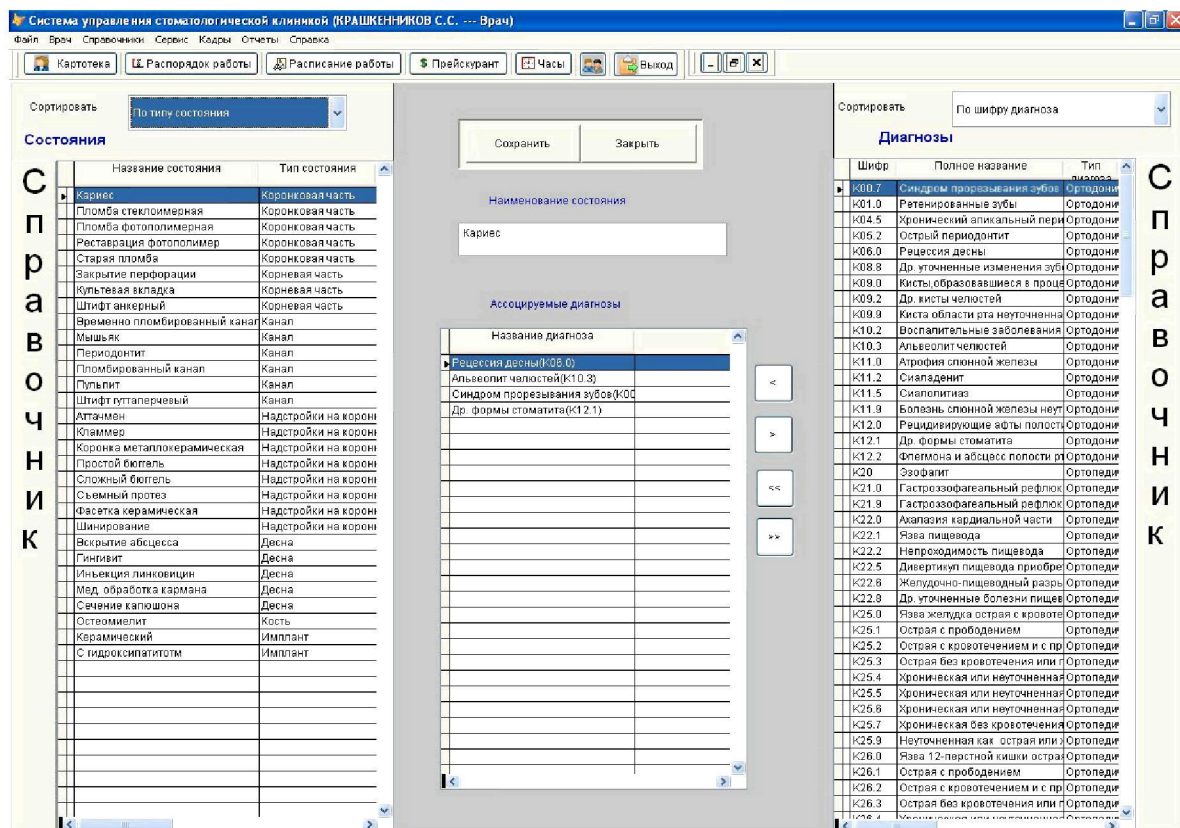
Система управления стоматологической клиникой (КРАШЕННИКОВ С.С. --- Врач)

Файл Врач Справочники Сервис Кадры Отчеты Справка

Картотека | Распорядок работы | Расписание работы | $ Прейскурант | Часы | Выход

Сортировать: По типу состояния

Состояния

Справочник

| Название состояния | Тип состояния |
|---|---|
| Кариес | Коронковая часть |
| Пломба стеклоимерная | Коронковая часть |
| Пломба фотополимерная | Коронковая часть |
| Реставрация фотополимер | Коронковая часть |
| Старая пломба | Коронковая часть |
| Закрытие перфорации | Корневая часть |
| Культевая вкладка | Корневая часть |
| Штифт анкерный | Корневая часть |
| Временно пломбированный канал | Канал |
| Мышьяк | Канал |
| Периодонтит | Канал |
| Пломбированный канал | Канал |
| Пульпит | Канал |
| Штифт гуттаперчевый | Канал |
| Аттачмен | Надстройки на корон |
| Кламмер | Надстройки на корон |
| Коронка металлокерамическая | Надстройки на корон |
| Простой бюгель | Надстройки на корон |
| Сложный бюгель | Надстройки на корон |
| Съемный протез | Надстройки на корон |
| Фасетка керамическая | Надстройки на корон |
| Шинирование | Надстройки на корон |
| Вскрытие абсцесса | Десна |
| Гингивит | Десна |
| Инъекция линковицин | Десна |
| Мед. обработка кармана | Десна |
| Сечение капюшона | Десна |
| Остеомиелит | Кость |
| Керамический | Имплант |
| С гидроксипатитотм | Имплант |

Сохранить | Закрыть

Наименование состояния

Кариес

Ассоциируемые диагнозы

| Название диагноза |
|---|
| Рецессия десны(К06.0) |
| Альвеолит челюстей(К10.3) |
| Синдром прорезывания зубов(К00 |
| Др. формы стоматита(К12.1) |

< | > | << | >>

Сортировать: По шифру диагноза

Диагнозы

Справочник

| Шифр | Полное название | Тип диагноза |
|---|---|---|
| К00.7 | Синдром прорезывания зубов | Ортодони |
| К01.0 | Ретенированные зубы | Ортодони |
| К04.5 | Хронический апикальный пери | Ортодони |
| К05.2 | Острый периодонтит | Ортодони |
| К06.0 | Рецессия десны | Ортодони |
| К08.8 | Др. уточненные изменения зуб | Ортодони |
| К09.0 | Кисты,образовавшиеся в проце | Ортодони |
| К09.2 | Др. кисты челюстей | Ортодони |
| К09.9 | Киста области рта неуточненна | Ортодони |
| К10.2 | Воспалительные заболевания | Ортодони |
| К10.3 | Альвеолит челюстей | Ортодони |
| К11.0 | Атрофия слюнной железы | Ортодони |
| К11.2 | Сиаладенит | Ортодони |
| К11.5 | Сиалолитиаз | Ортодони |
| К11.9 | Болезнь слюнной железы неут | Ортодони |
| К12.0 | Рецидивирующие афты полост | Ортодони |
| К12.1 | Др. формы стоматита | Ортодони |
| К12.2 | Флегмона и абсцесс полости р | Ортодони |
| К20 | Эзофагит | Ортопеди |
| К21.0 | Гастроэзофагеальный рефлюк | Ортопеди |
| К21.9 | Гастроэзофагеальный рефлюк | Ортопеди |
| К22.0 | Ахалазия кардиальной части | Ортопеди |
| К22.1 | Язва пищевода | Ортопеди |
| К22.2 | Непроходимость пищевода | Ортопеди |
| К22.5 | Дивертикул пищевода приобре | Ортопеди |
| К22.6 | Желудочно-пищеводный разры | Ортопеди |
| К22.8 | Др. уточненные болезни пищев | Ортопеди |
| К25.0 | Язва желудка острая с кровоте | Ортопеди |
| К25.1 | Острая с прободением | Ортопеди |
| К25.2 | Острая с кровотечением и с пр | Ортопеди |
| К25.3 | Острая без кровотечения или п | Ортопеди |
| К25.4 | Хроническая или неуточненная | Ортопеди |
| К25.5 | Хроническая или неуточненная | Ортопеди |
| К25.6 | Хроническая или неуточненная | Ортопеди |
| К25.7 | Хроническая без кровотечения | Ортопеди |
| К25.9 | Неуточненная как острая или | Ортопеди |
| К26.0 | Язва 12-перстной кишки остра | Ортопеди |
| К26.1 | Острая с прободением | Ортопеди |
| К26.2 | Острая с кровотечением и с пр | Ортопеди |
| К26.3 | Острая без кровотечения или п | Ортопеди |